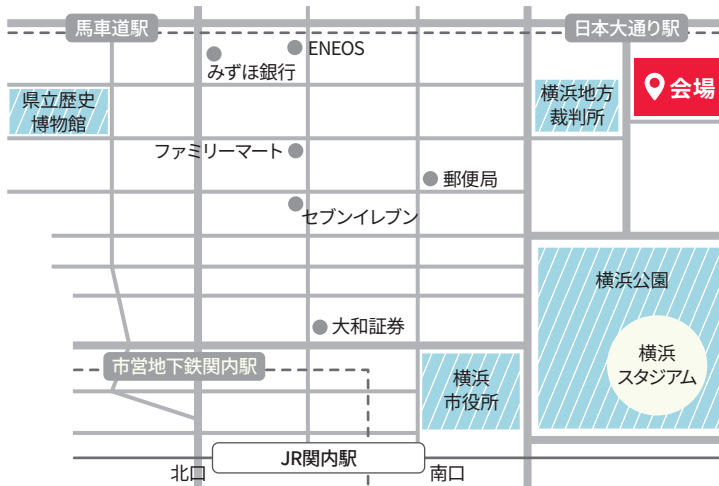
馬車道駅

日本大通り駅

ENEOS

みずほ銀行

県立歴史博物館

横浜地方裁判所

会場

ファミリーマート

郵便局

セブンイレブン

横浜公園

大和証券

市営地下鉄関内駅

横浜市役所

横浜スタジアム

JR関内駅

北口

南口